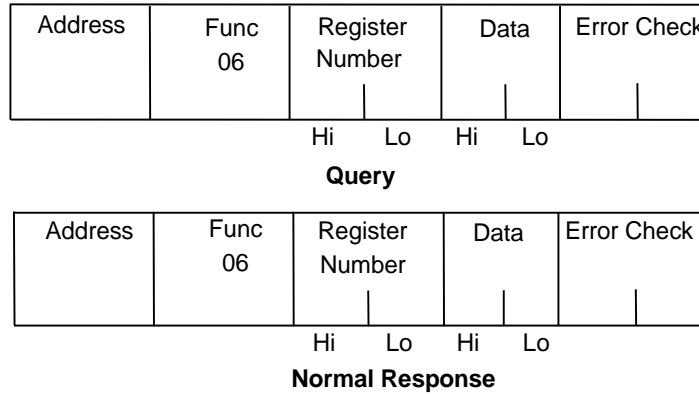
| Address | Func 06 | Register Number | Data | Error Check |
|---|---|---|---|---|

Hi Lo Hi Lo

**Query**

| Address | Func 06 | Register Number | Data | Error Check |
|---|---|---|---|---|

Hi Lo Hi Lo

**Normal Response**